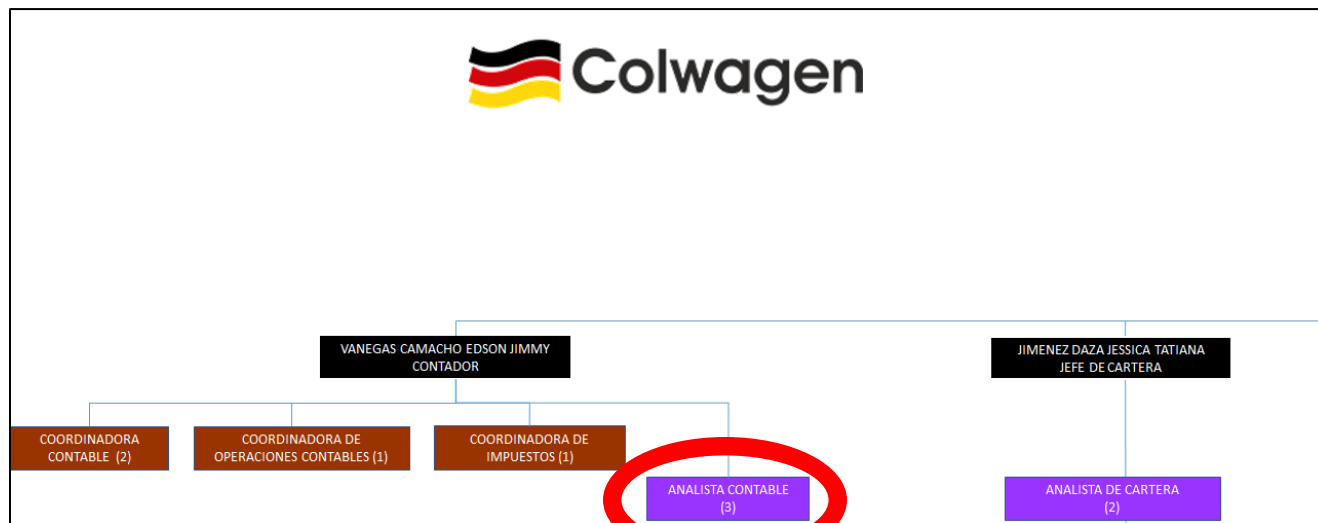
Colwagen

VANEGAS CAMACHO EDSON JIMMY
CONTADOR

JIMENEZ DAZA JESSICA TATIANA
JEFE DE CARTERA

COORDINADORA CONTABLE (2)

COORDINADORA DE OPERACIONES CONTABLES (1)

COORDINADORA DE IMPUESTOS (1)

ANALISTA CONTABLE (3)

ANALISTA DE CARTERA (2)